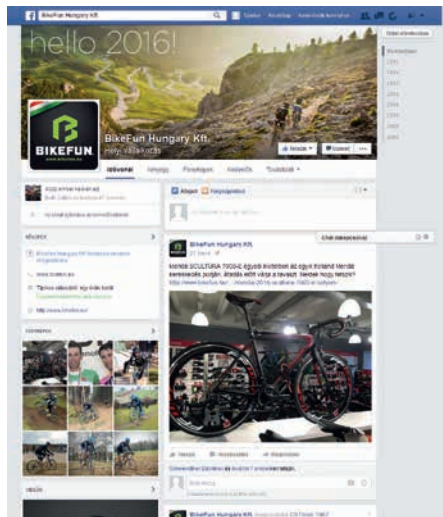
BikeFun Hungary Kft.

hello 2016!

BIKEFUN

BikeFun Hungary Kft.
Helyi vállalkozás

Idővonal

BikeFun Hungary Kft.

Merida SCULTURA 7000-E egyedi kivitelben az egyik kiváló Merida kereskedés polcán. Átadás előtt várja a tavaszt. Neked hogy tetszik?

BikeFun Hungary Kft.